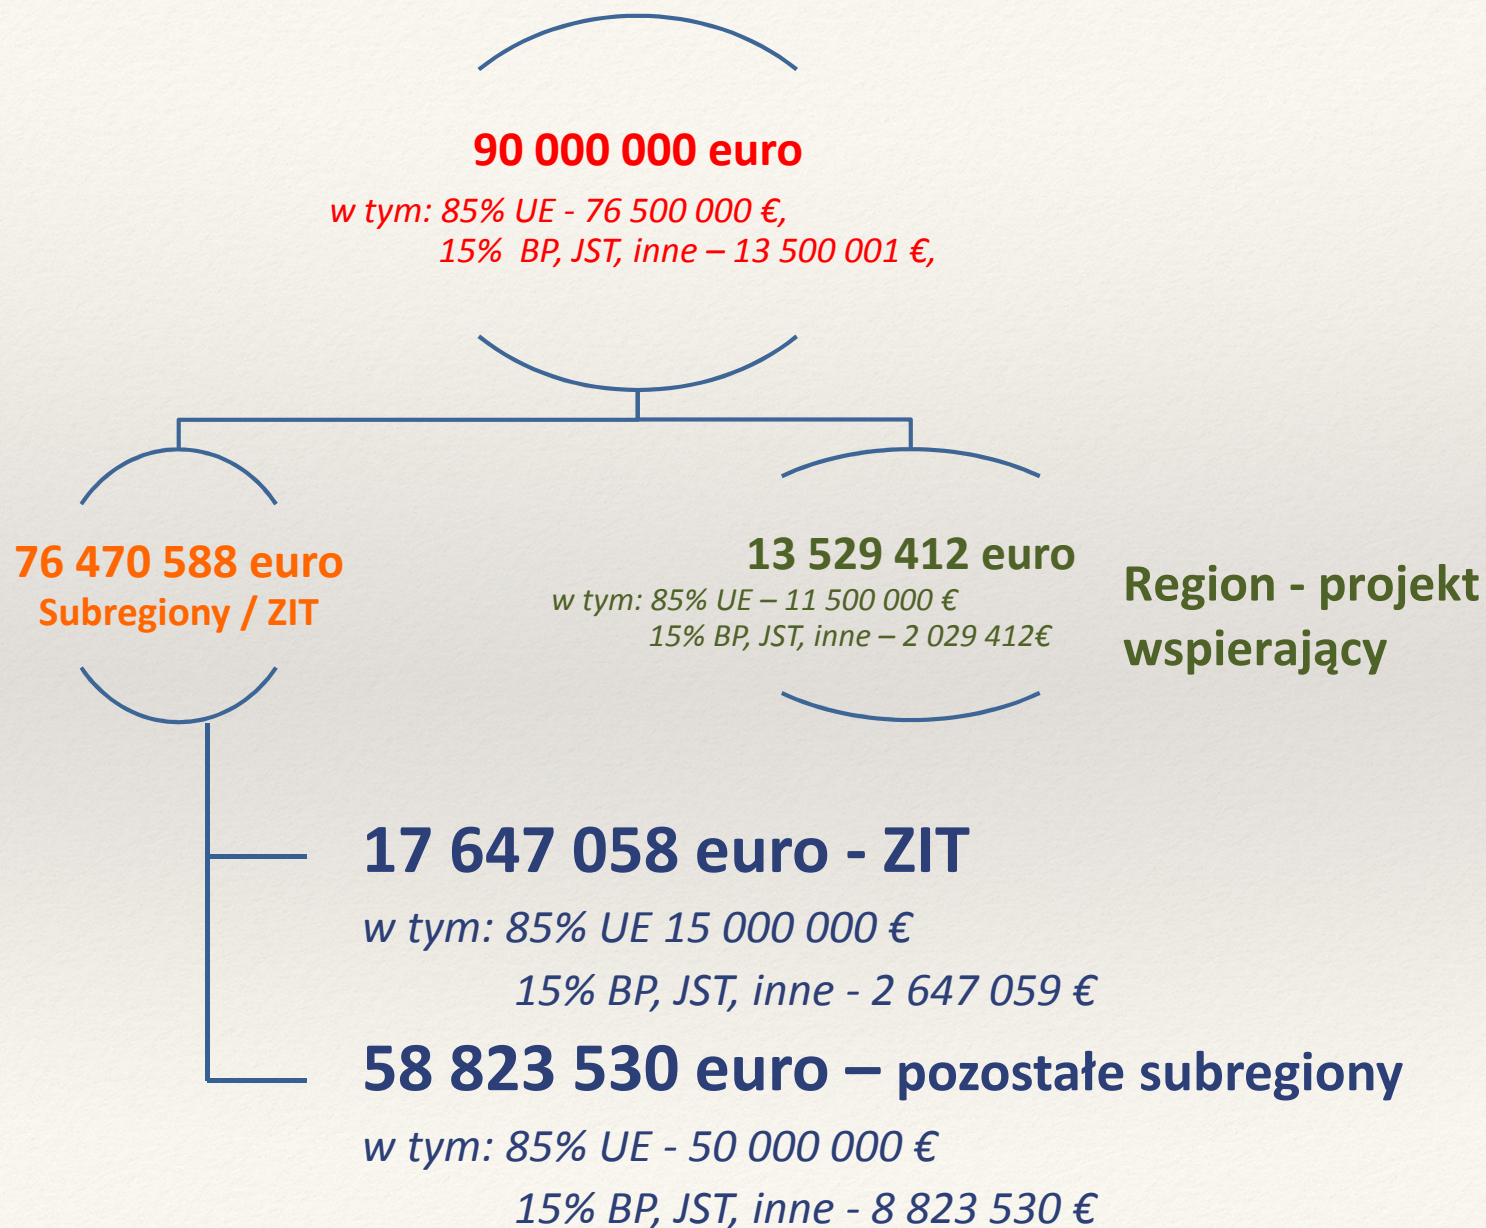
90 000 000 euro

w tym: 85% UE - 76 500 000 €,
15% BP, JST, inne – 13 500 001 €,

76 470 588 euro
Subregiony / ZIT

13 529 412 euro
w tym: 85% UE – 11 500 000 €
15% BP, JST, inne – 2 029 412€

Region - projekt wspierający

17 647 058 euro - ZIT
w tym: 85% UE 15 000 000 €
15% BP, JST, inne - 2 647 059 €

58 823 530 euro – pozostałe subregiony
w tym: 85% UE - 50 000 000 €
15% BP, JST, inne - 8 823 530 €